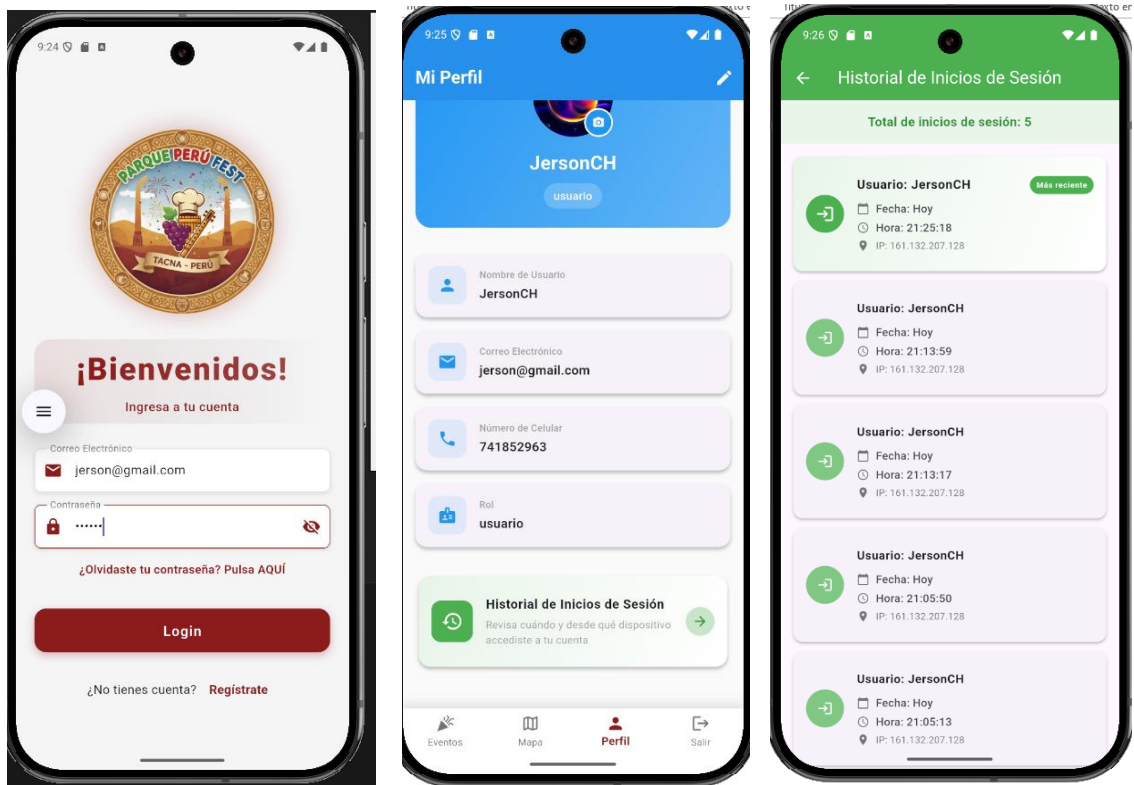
9:24

PARQUE PERÚ FEST
TACNA - PERÚ

¡Bienvenidos!
Ingresa a tu cuenta

Correo Electrónico
jerson@gmail.com

Contraseña
••••••

¿Olvidaste tu contraseña? Pulsa AQUÍ

Login

¿No tienes cuenta? Regístrate

9:25

Mi Perfil

JersonCH
usuario

Nombre de Usuario
JersonCH

Correo Electrónico
jerson@gmail.com

Número de Celular
741852963

Rol
usuario

Historial de Inicios de Sesión
Revisa cuándo y desde qué dispositivo accediste a tu cuenta

Eventos Mapa Perfil Salir

9:26

Historial de Inicios de Sesión

Total de inicios de sesión: 5

Usuario: JersonCH
Más reciente
Fecha: Hoy
Hora: 21:25:18
IP: 161.132.207.128

Usuario: JersonCH
Fecha: Hoy
Hora: 21:13:59
IP: 161.132.207.128

Usuario: JersonCH
Fecha: Hoy
Hora: 21:13:17
IP: 161.132.207.128

Usuario: JersonCH
Fecha: Hoy
Hora: 21:05:50
IP: 161.132.207.128

Usuario: JersonCH
Fecha: Hoy
Hora: 21:05:13
IP: 161.132.207.128